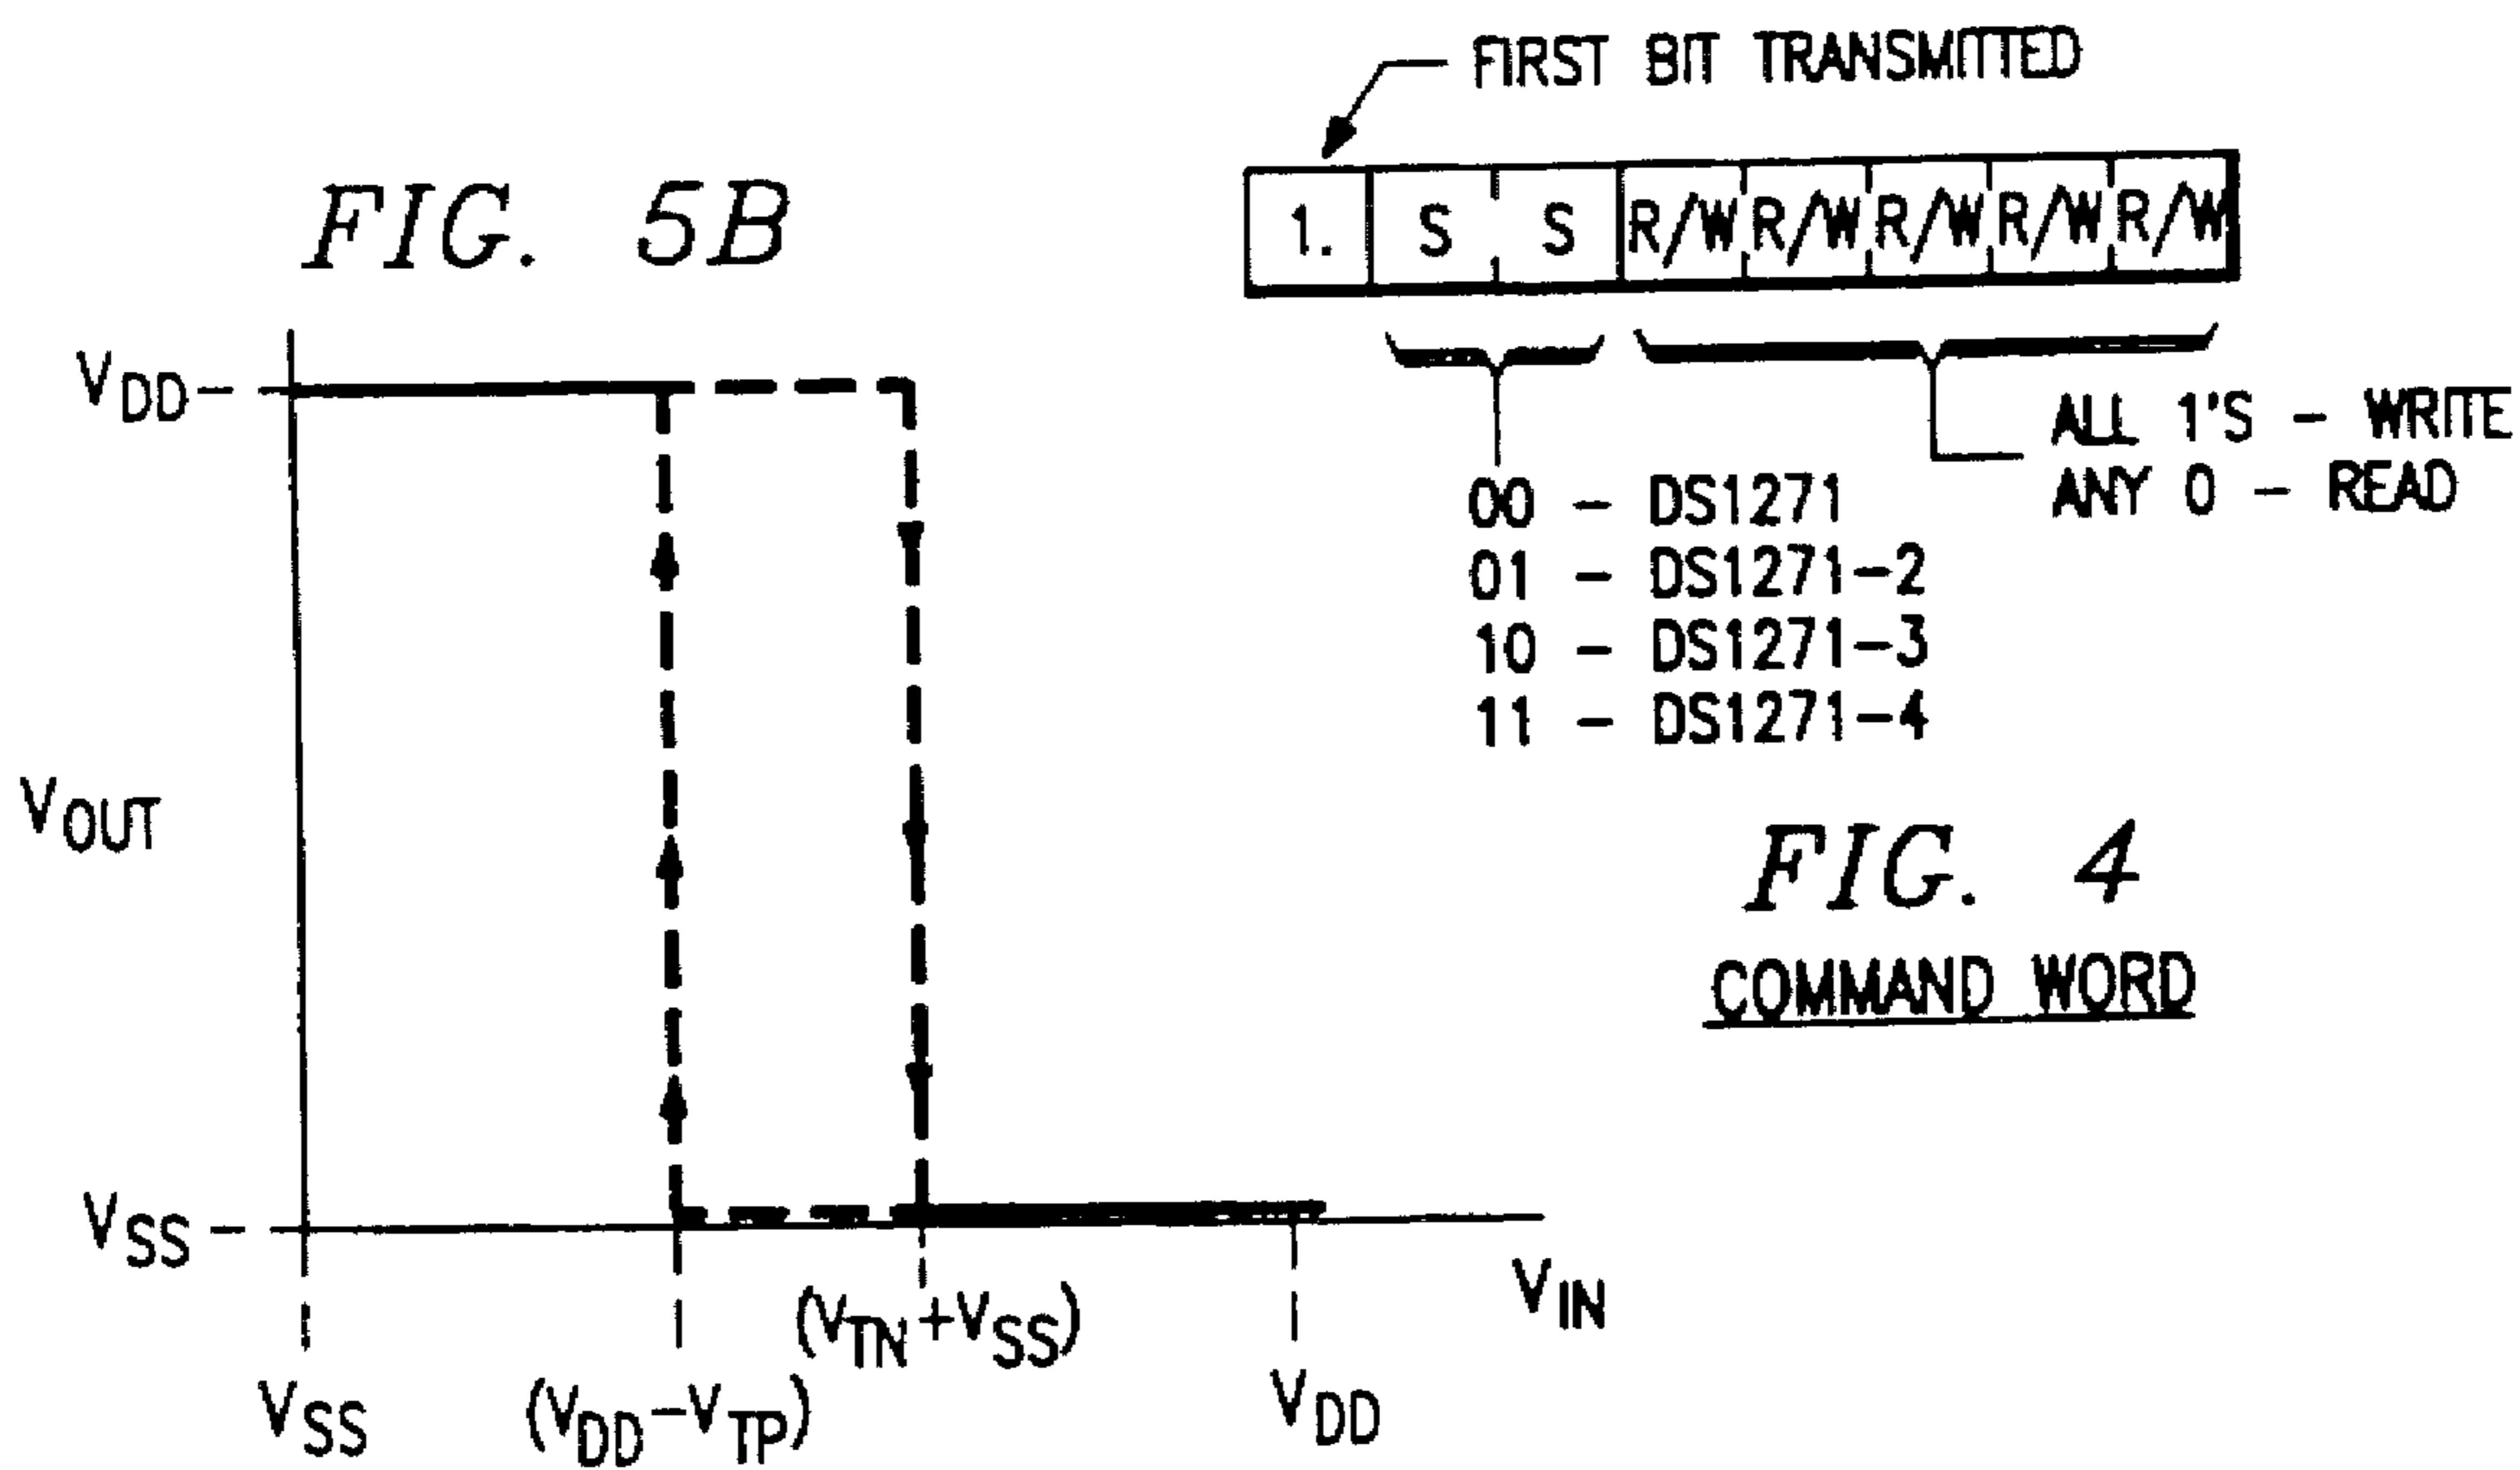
FIG. 5B

$V_{DD}$

$V_{OUT}$

$V_{SS}$

$V_{IN}$

$V_{SS}$ $(V_{DD}-V_{TP})$ $(V_{TN}+V_{SS})$ $V_{DD}$

FIRST BIT TRANSMITTED

| 1. | S | S | R/W | R/W | R/W | R/W | R/W |
|---|---|---|---|---|---|---|---|

00 – DS1271
01 – DS1271-2
10 – DS1271-3
11 – DS1271-4

ALL 1'S – WRITE
ANY 0 – READ

FIG. 4
COMMAND WORD